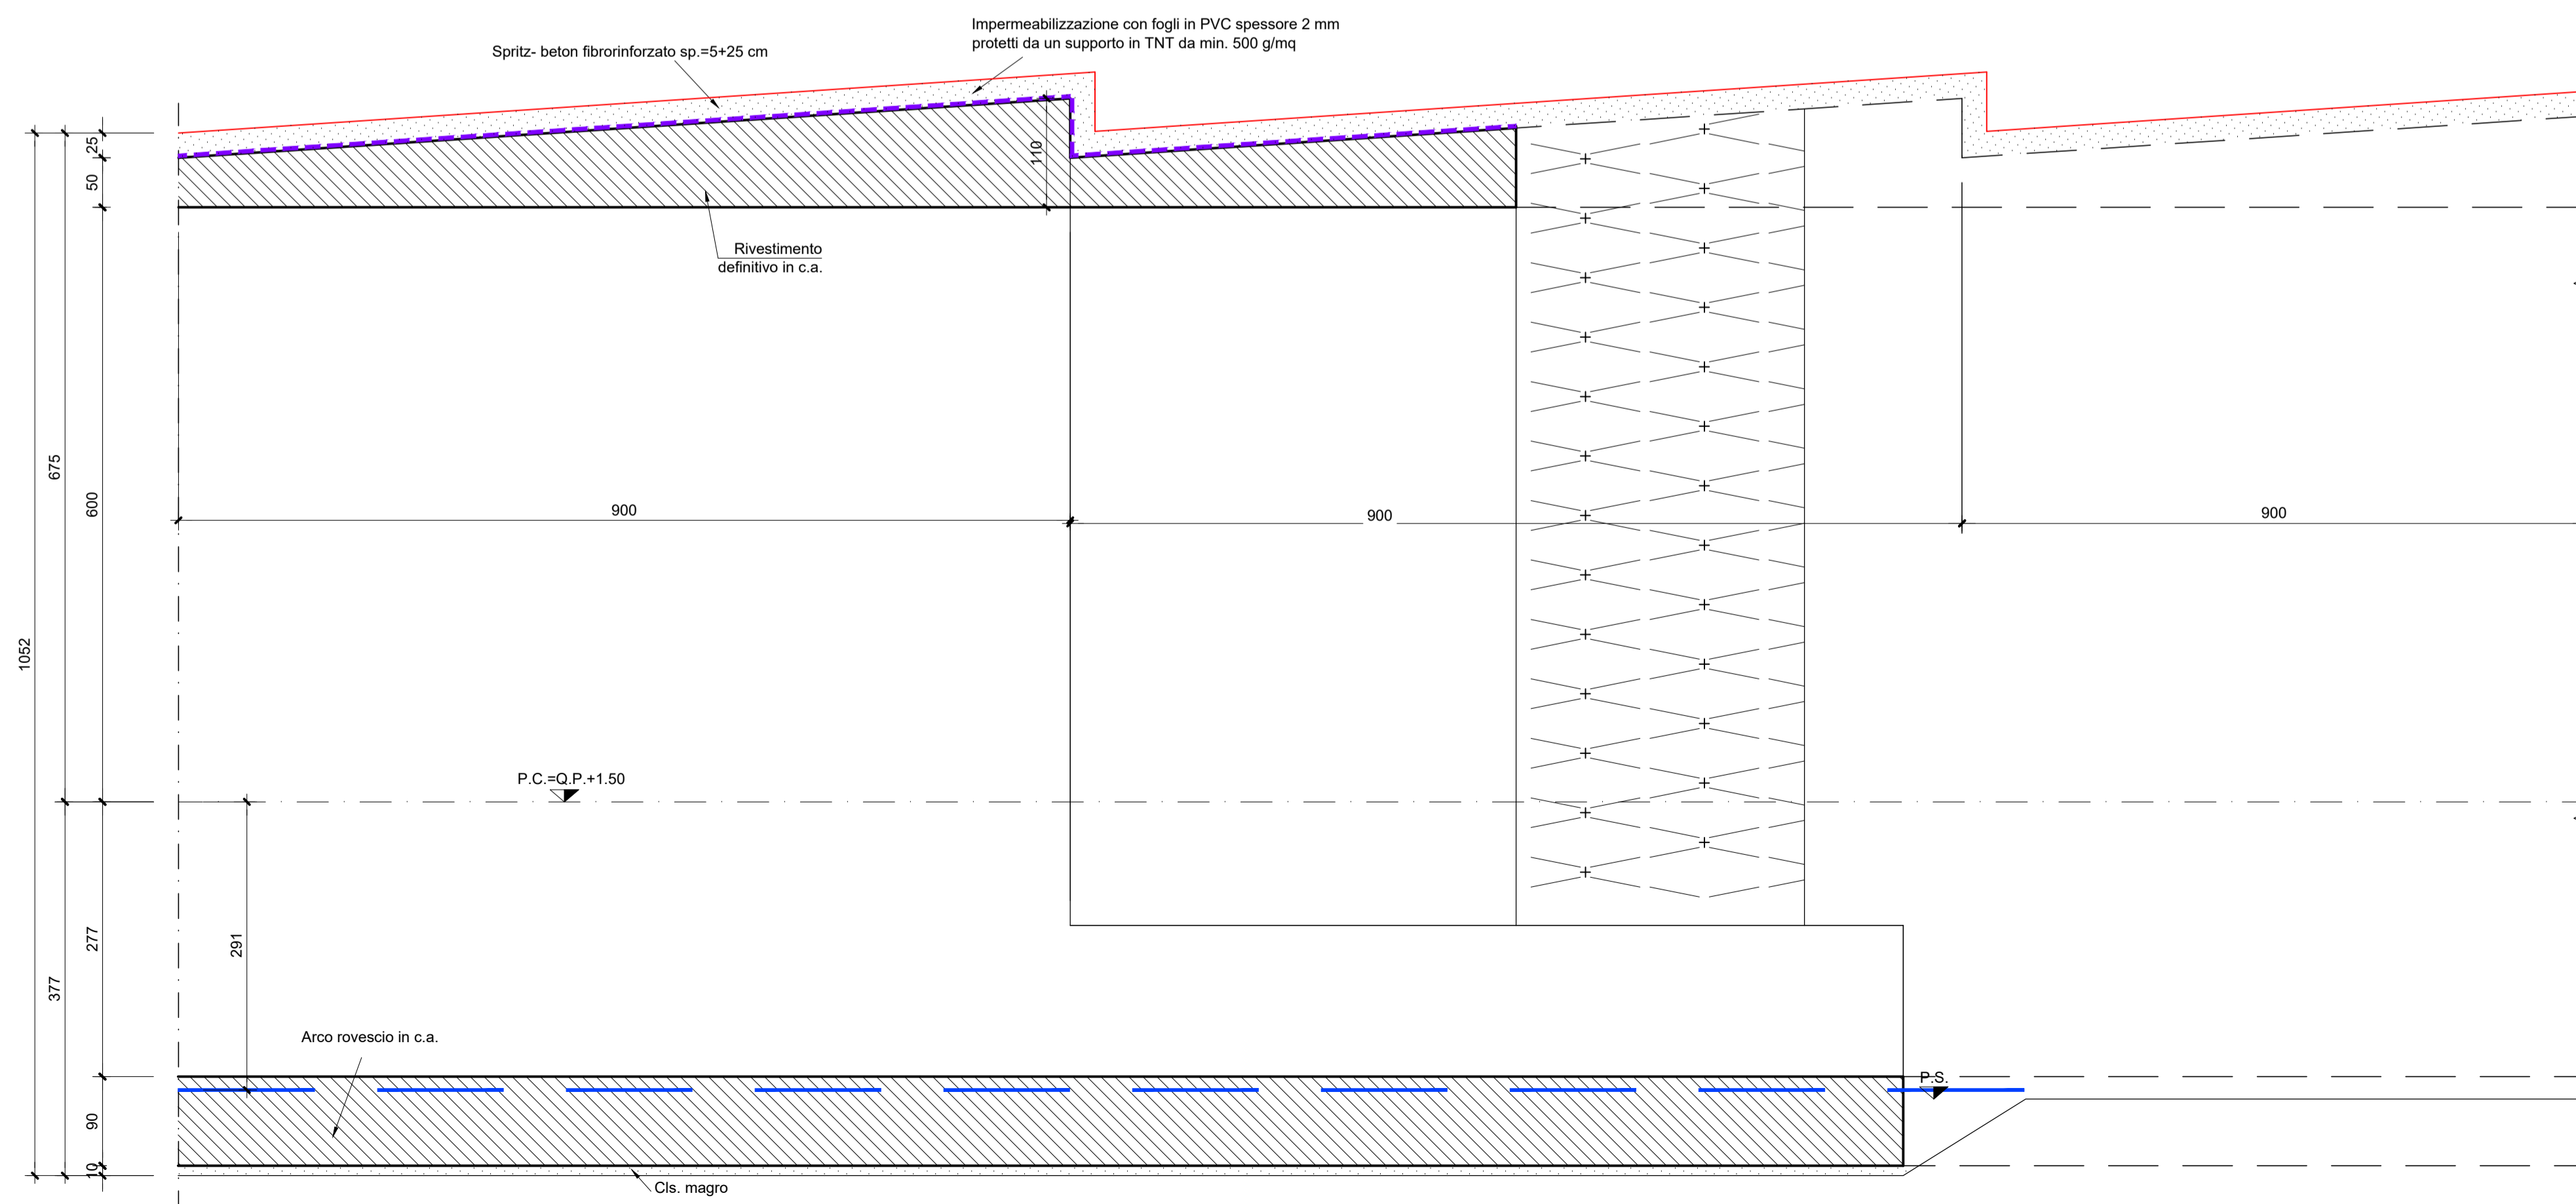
Impermeabilizzazione con fogli in PVC spessore 2 mm
protetti da un supporto in TNT da min. 500 g/mq

Spritz- beton fibrorinforzato sp.=5+25 cm

Rivestimento
definitivo in c.a.

110

25

50

675

600

1052

900

900

900

P.C.=Q.P.+1.50

277

377

291

Arco rovescio in c.a.

P.S.

90

10

Cls. magro